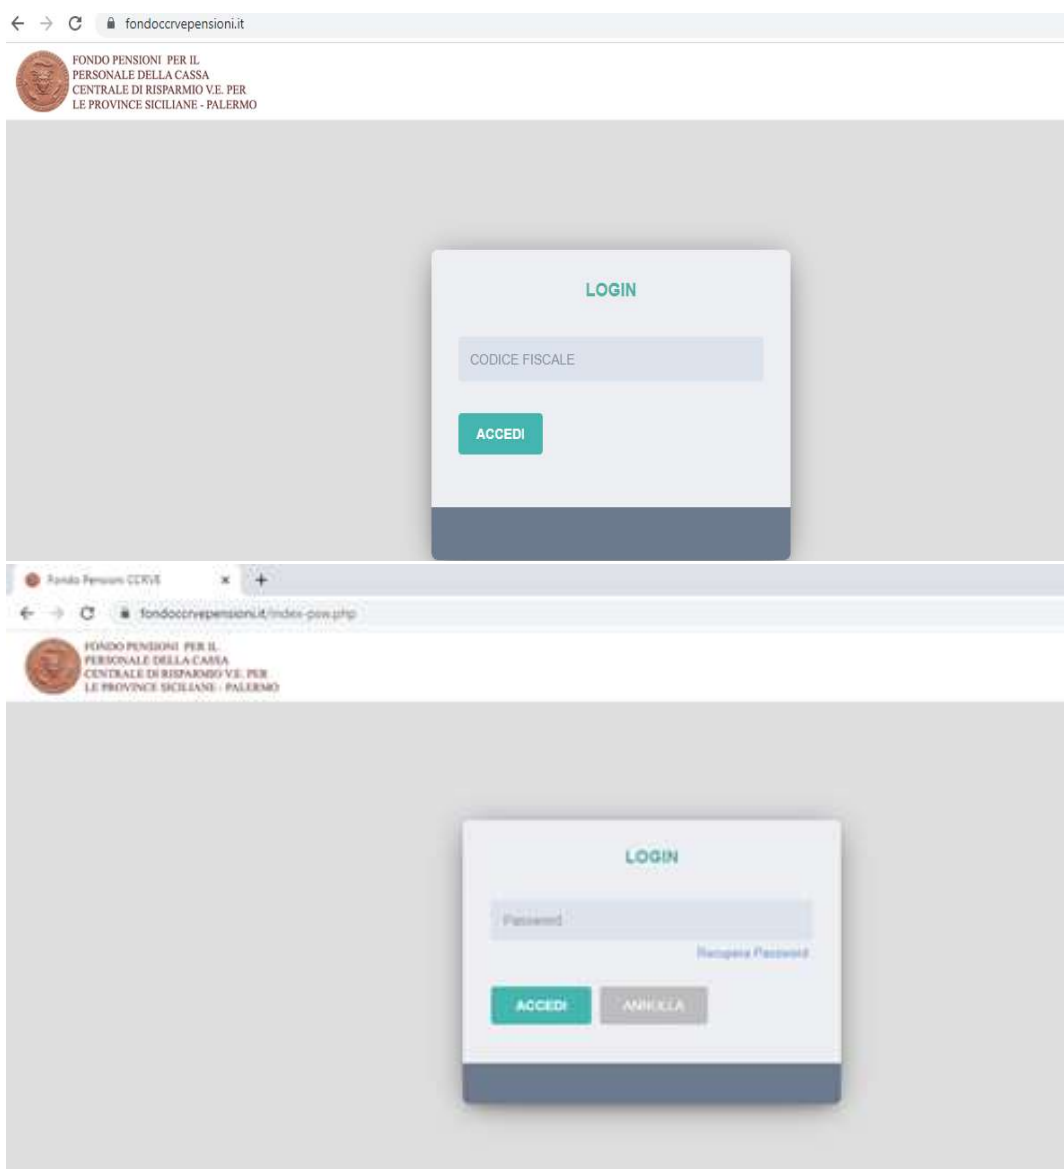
fondoccrvepensioni.it

FONDO PENSIONI PER IL PERSONALE DELLA CASSA CENTRALE DI RISPARMIO V.E. PER LE PROVINCE SICILIANE - PALERMO

LOGIN

CODICE FISCALE

ACCEDI

Fondo Pensioni CCRVE

fondoccrvepensioni.it/index-psw.php

FONDO PENSIONI PER IL PERSONALE DELLA CASSA CENTRALE DI RISPARMIO V.E. PER LE PROVINCE SICILIANE - PALERMO

LOGIN

Password

Recupera Password

ACCEDI

ANNULLA